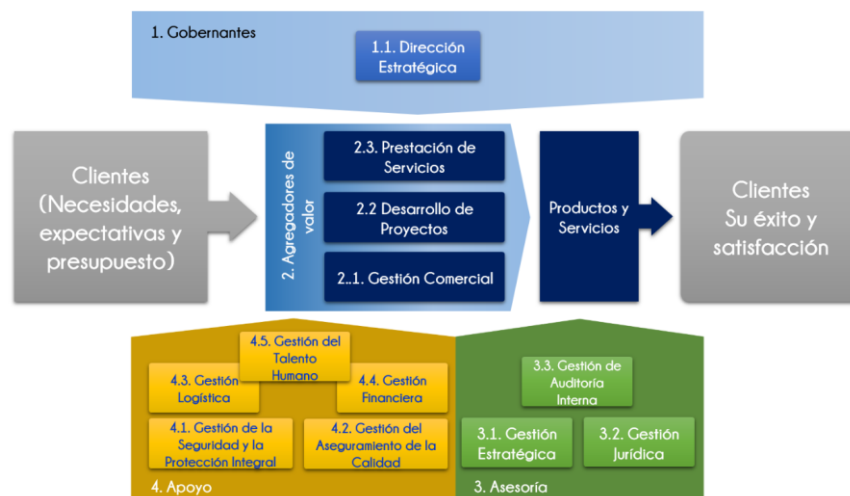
1. Gobernantes

1.1. Dirección Estratégica

Clientes (Necesidades, expectativas y presupuesto)

2. Agregadores de valor

2.3. Prestación de Servicios

2.2 Desarrollo de Proyectos

2..1. Gestión Comercial

Productos y Servicios

Clientes Su éxito y satisfacción

4.5. Gestión del Talento Humano

4.3. Gestión Logística

4.4. Gestión Financiera

4.1. Gestión de la Seguridad y la Protección Integral

4.2. Gestión del Aseguramiento de la Calidad

4. Apoyo

3.3. Gestión de Auditoría Interna

3.1. Gestión Estratégica

3.2. Gestión Jurídica

3. Asesoría